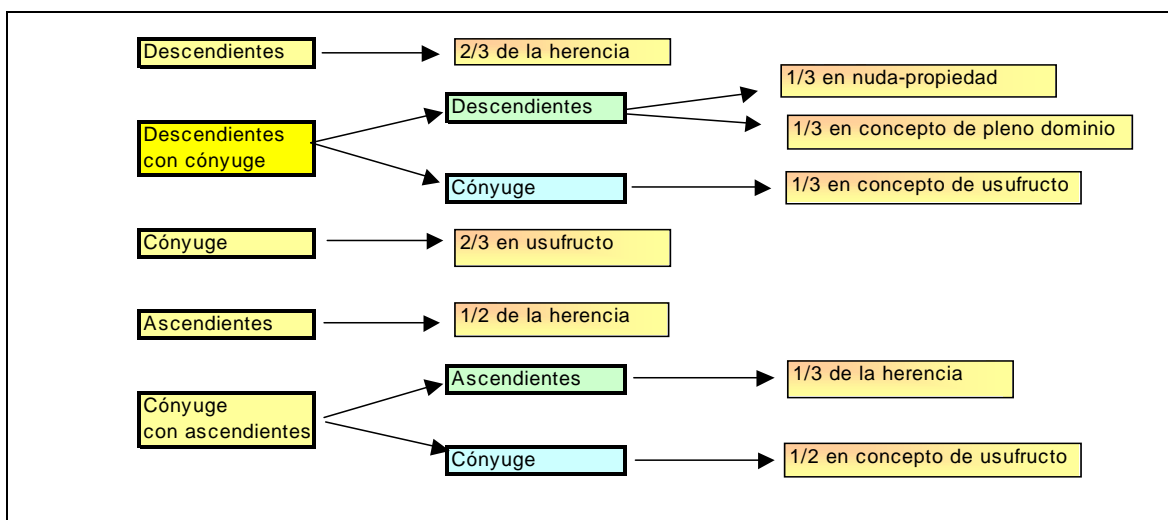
Descendientes

2/3 de la herencia

Descendientes con cónyuge

Descendientes

1/3 en nuda-propiedad

1/3 en concepto de pleno dominio

Cónyuge

1/3 en concepto de usufructo

Cónyuge

2/3 en usufructo

Ascendientes

1/2 de la herencia

Cónyuge con ascendientes

Ascendientes

1/3 de la herencia

Cónyuge

1/2 en concepto de usufructo